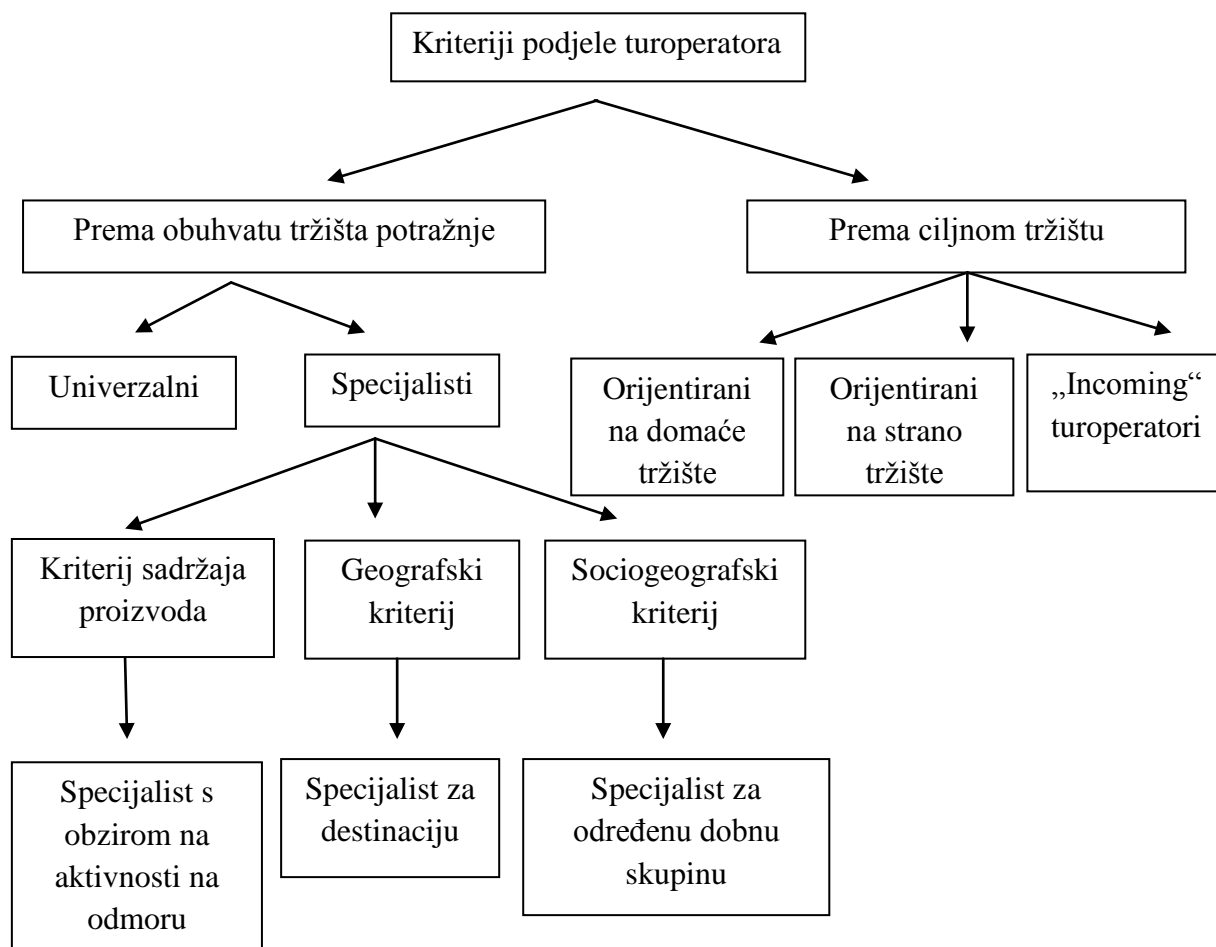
Kriteriji podjele turoperatora

Prema obuhvatu tržišta potražnje

Prema ciljnom tržištu

Univerzalni

Specijalisti

Orijentirani na domaće tržište

Orijentirani na strano tržište

„Incoming“ turoperatori

Kriterij sadržaja proizvoda

Geografski kriterij

Sociogeografski kriterij

Specijalist s obzirom na aktivnosti na odmoru

Specijalist za destinaciju

Specijalist za određenu dobnu skupinu